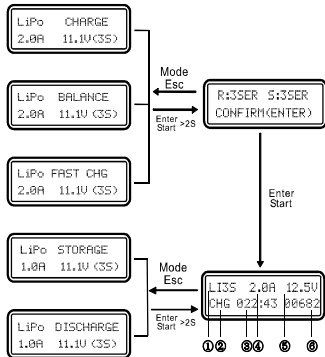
LiPo CHARGE
2.0A 11.1V(3S)

LiPo BALANCE
2.0A 11.1V(3S)

LiPo FAST CHG
2.0A 11.1V(3S)

Mode
Esc

Enter
Start >2S

R:3SER S:3SER
CONFIRM(ENTER)

Enter
Start

LiPo STORAGE
1.0A 11.1V(3S)

LiPo DISCHARGE
1.0A 11.1V(3S)

Mode
Esc

Enter
Start >2S

LI3S 2.0A 12.5V
CHG 022:43 00682

①②③④⑤⑥